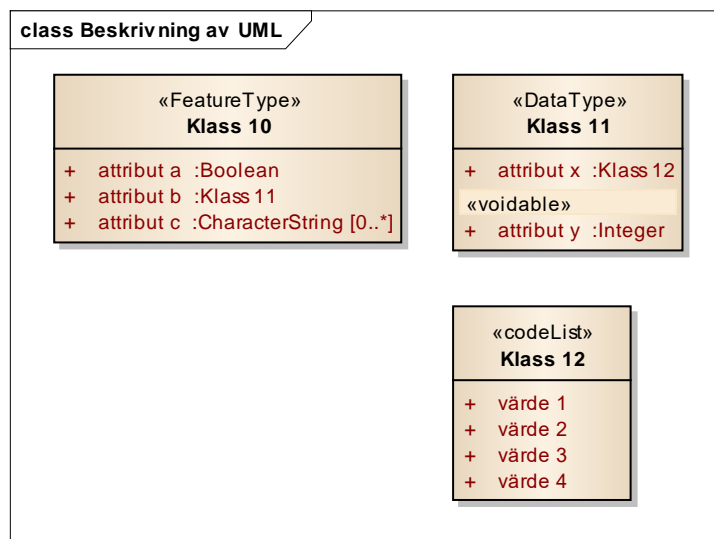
class Beskrivning av UML

«FeatureType»
Klass 10

+ attribut a :Boolean
+ attribut b :Klass 11
+ attribut c :CharacterString [0..*]

«DataType»
Klass 11

+ attribut x :Klass 12
«voidable»
+ attribut y :Integer

«codeList»
Klass 12

+ värde 1
+ värde 2
+ värde 3
+ värde 4